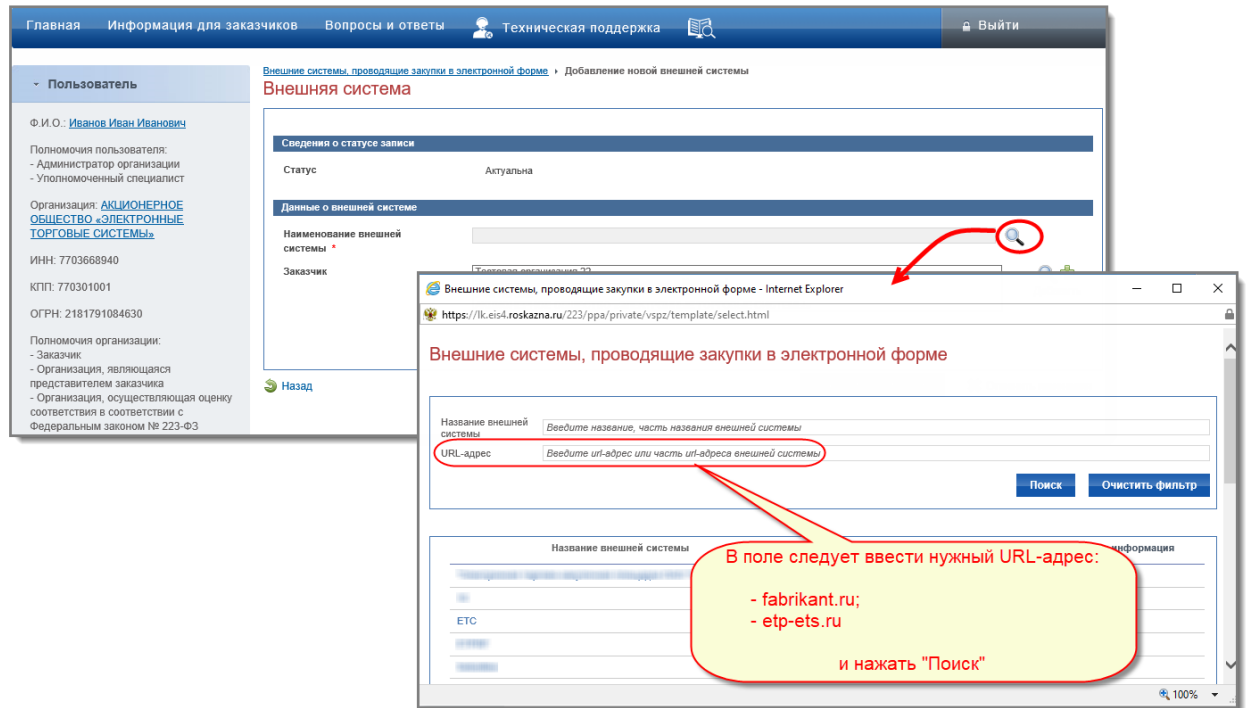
Главная   Информация для заказчиков   Вопросы и ответы   Техническая поддержка   Выйти

Пользователь

Ф.И.О.: Иванов Иван Иванович

Полномочия пользователя:
- Администратор организации
- Уполномоченный специалист

Организация: АКЦИОНЕРНОЕ ОБЩЕСТВО «ЭЛЕКТРОННЫЕ ТОРГОВЫЕ СИСТЕМЫ»

ИНН: 7703668940

КПП: 770301001

ОГРН: 2181791084630

Полномочия организации:
- Заказчик
- Организация, являющаяся представителем заказчика
- Организация, осуществляющая оценку соответствия в соответствии с Федеральным законом № 223-ФЗ

Внешние системы, проводящие закупки в электронной форме › Добавление новой внешней системы

Внешняя система

Сведения о статусе записи

Статус   Актуальна

Данные о внешней системе

Наименование внешней системы *

Заказчик   Тестовая организация 22

Назад

Внешние системы, проводящие закупки в электронной форме - Internet Explorer

https://lk.eis4.roskazna.ru/223/ppa/private/vspz/template/select.html

Внешние системы, проводящие закупки в электронной форме

Название внешней системы   Введите название, часть названия внешней системы

URL-адрес   Введите url-адрес или часть url-адреса внешней системы

Поиск   Очистить фильтр

Название внешней системы   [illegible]информация

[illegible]
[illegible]
ETC
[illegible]
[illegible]

В поле следует ввести нужный URL-адрес:

- fabrikant.ru;
- etp-ets.ru

и нажать "Поиск"

100%